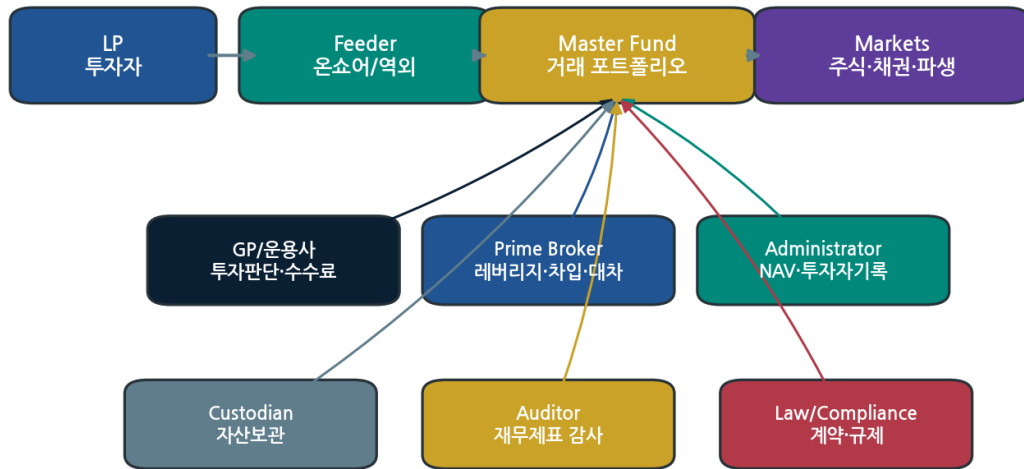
LP
투자자

Feeder
온쇼어/역외

Master Fund
거래 포트폴리오

Markets
주식·채권·파생

GP/운용사
투자판단·수수료

Prime Broker
레버리지·차입·대차

Administrator
NAV·투자자기록

Custodian
자산보관

Auditor
재무제표 감사

Law/Compliance
계약·규제